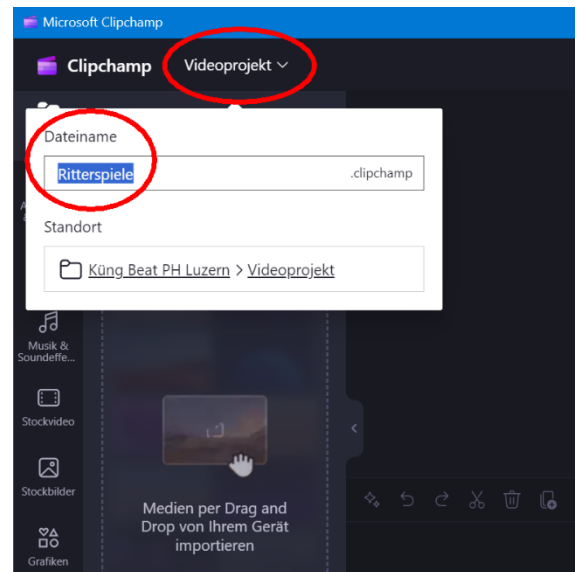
Microsoft Clipchamp

Clipchamp Videoprojekt

Dateiname

Ritterspiele .clipchamp

Standort

Küng Beat PH Luzern > Videoprojekt

Musik & Soundeffe...

Stockvideo

Stockbilder

Grafiken

Medien per Drag and Drop von Ihrem Gerät importieren